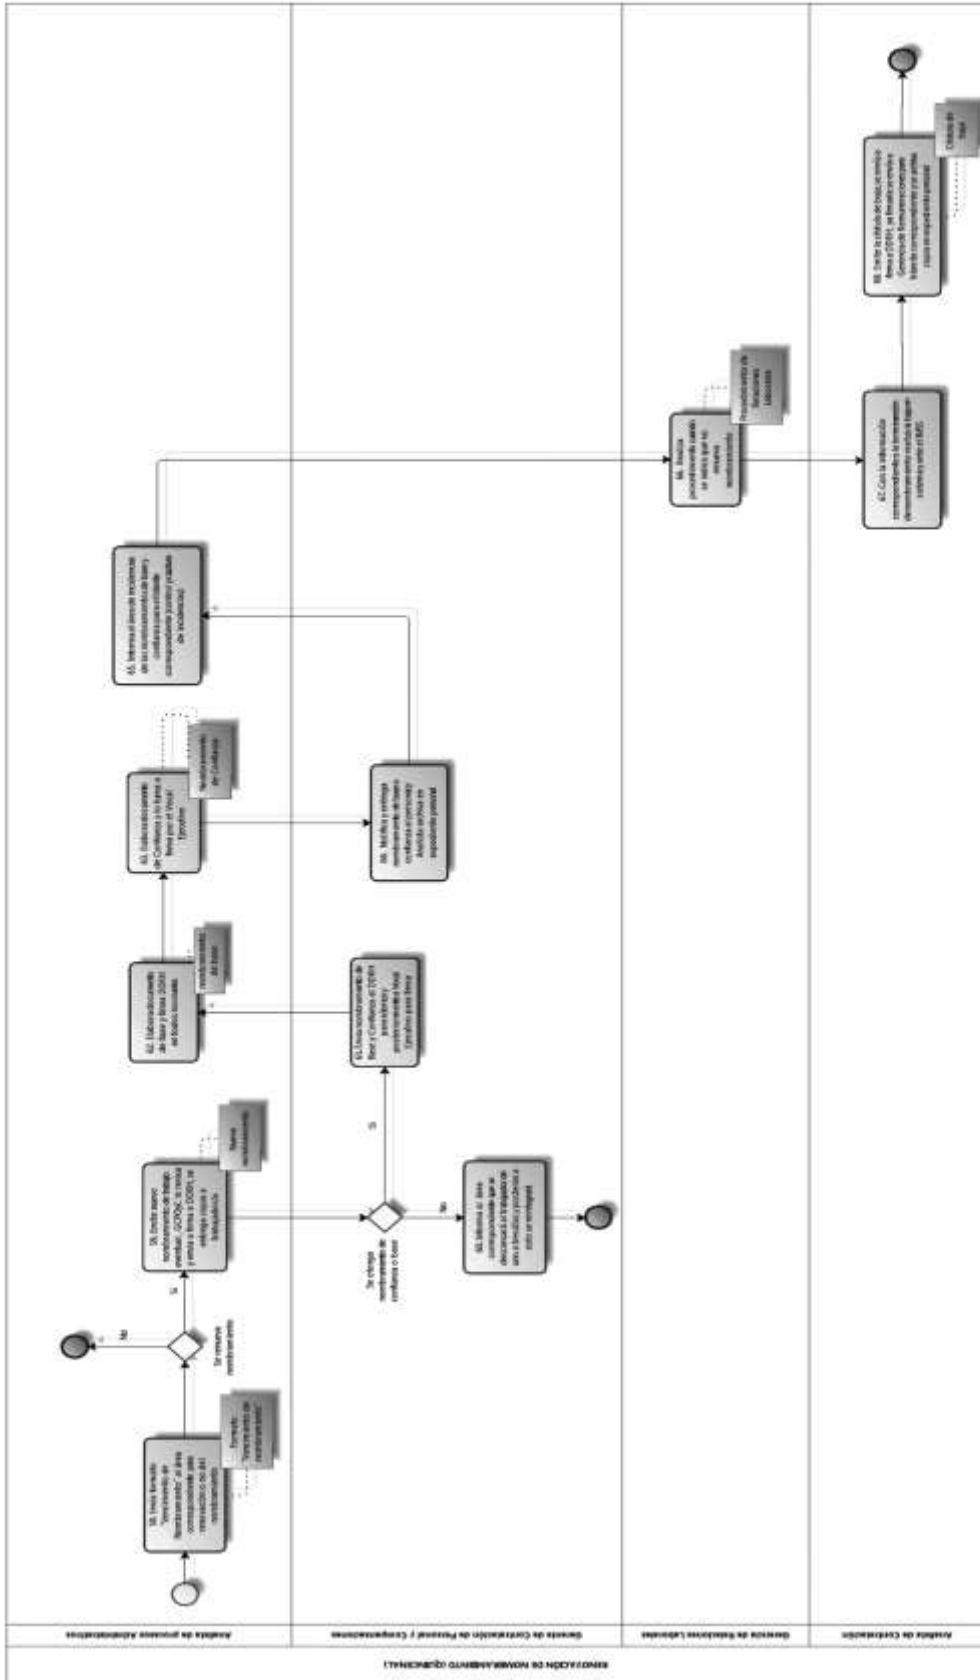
RENOVACIÓN DE NOMBRAMIENTO (QUINCENAL)

Analista de procesos Administrativos

Gerencia de Contratación de Personal y Compensaciones

Gerencia de Relaciones Laborales

Analista de Contratación

58. Envía formato "vencimiento de nombramiento" al área correspondiente para renovación o no del nombramiento

Formato "Vencimiento de nombramiento"

Se renueva nombramiento

No

Si

59. Recibe nuevo nombramiento de trabajo eventual, GCPDIC lo revisa y envía a firma a DDRH, se entrega copia a trabajador(a)

Nuevo nombramiento

Se entrega nombramiento de confianza o base

No

Si

60. Informa al área correspondiente que el documento fue entregado a otro trabajador

61. Envía nombramiento de Base y Confianza al DDRH para entrega y posteriormente Visto Bueno para firma

62. Elabora documento de base y firma DDRH en fondo temporal

Nombramiento de base

63. Elabora documento de Confianza y lo firma e firma por el Visto/ Ejecutivo

Nombramiento de Confianza

64. Notifica y entrega nombramiento de base o confianza al personal y archiva en expediente personal

65. Informa el área de incidencias de los nombramientos de base y confianza para el trámite correspondiente

66. Realiza procedimiento cuando se informa que no renueva nombramiento

Procedimiento de Relaciones Laborales

67. Carga la información correspondiente a los movimientos de nombramiento o renovación

68. Emite la cédula de baja y remite firma al DDRH

Cédula de baja